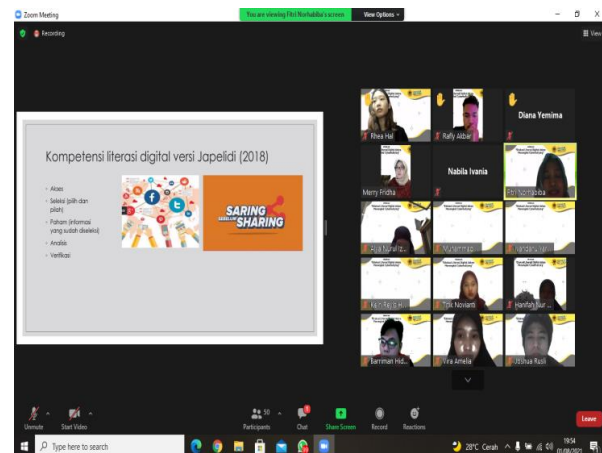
Zoom Meeting

You are viewing Fitri Norhabiba's screen

View Options

Recording

View

Kompetensi literasi digital versi Japelidi (2018)

- Akses
- Seleksi (pilih dan pilah)
- Paham (informasi yang sudah diseleksi)
- Analisis
- Verifikasi

SARING SEBELUM SHARING

Rhea Hal

Rafly Akbar

Diana Yemima

Merry Fridha

Nabila Ivania

Fitri Norhabiba

Alya Nurul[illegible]

Muhammad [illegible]

Nanda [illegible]

Kevin Rey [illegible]

Tdk Noviarti

Hanifah Nur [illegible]

Barriman Hid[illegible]

Vira Amelia

Joshua Rusli

Unmute

Start Video

Participants 50

Chat

Share Screen

Record

Reactions

Leave

Type here to search

28°C Cerah

19:54

01/08/2021